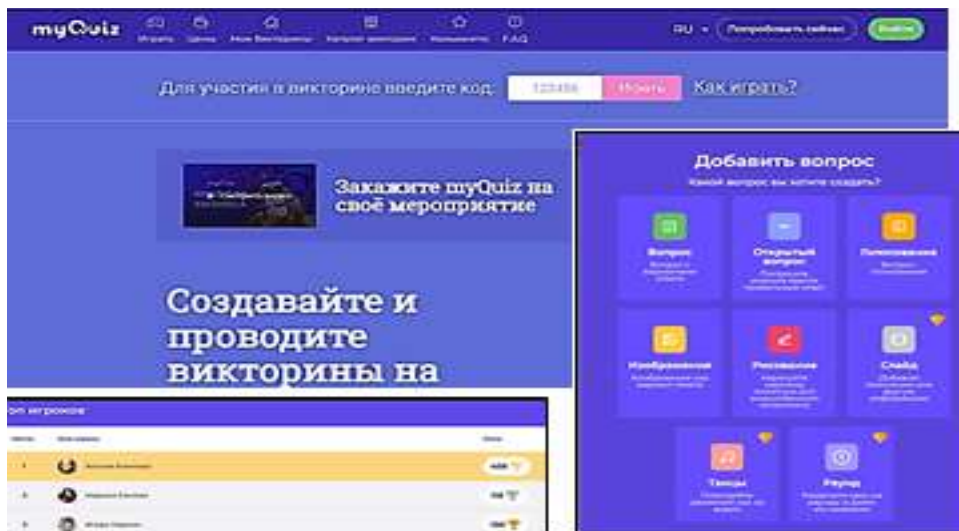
myQuiz Играть Цены Мои Викторины Каталог викторин Компаниям FAQ RU Попробовать сейчас Войти

Для участия в викторине введите код: 123456 Играть Как играть?

Закажите myQuiz на своё мероприятие

Создавайте и проводите викторины на

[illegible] игроков

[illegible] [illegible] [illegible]

1 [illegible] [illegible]

2 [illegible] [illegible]

3 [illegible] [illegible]

Добавить вопрос

Какой вопрос вы хотите создать?

Вопрос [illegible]

Открытый вопрос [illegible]

Голосование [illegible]

Изображение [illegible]

Рисование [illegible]

Слайд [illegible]

Танцы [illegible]

Раунд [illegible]